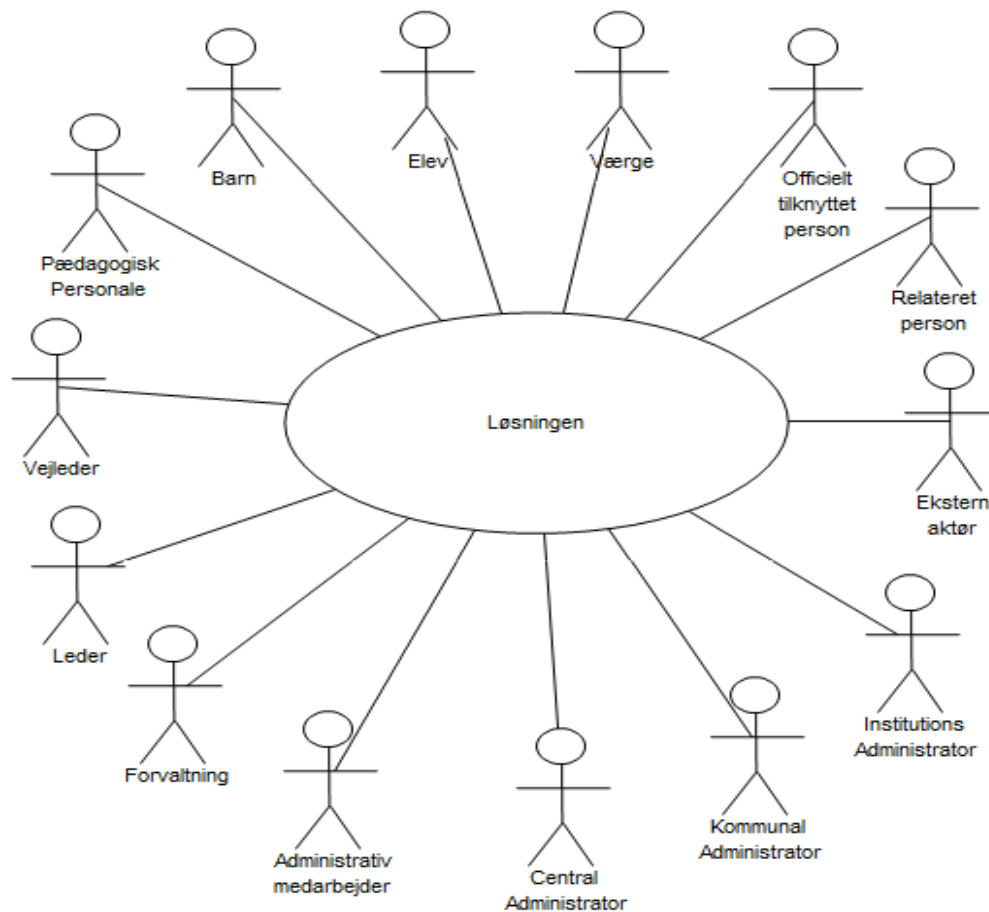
Barn

Elev

Værge

Officielt tilknyttet person

Pædagogisk Personale

Relateret person

Vejleder

Løsningen

Ekstern aktør

Leder

Institutions Administrator

Forvaltning

Administrativ medarbejder

Central Administrator

Kommunal Administrator